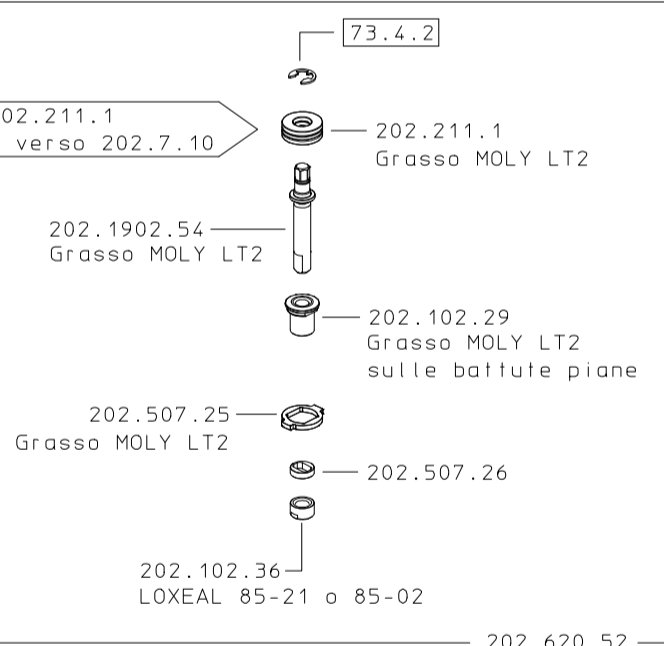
73.4.2

02.211.1
verso 202.7.10

202.211.1
Grasso MOLY LT2

202.1902.54
Grasso MOLY LT2

202.102.29
Grasso MOLY LT2
sulle battute piane

202.507.25
Grasso MOLY LT2

202.507.26

202.102.36
LOXEAL 85-21 o 85-02

202 620 52